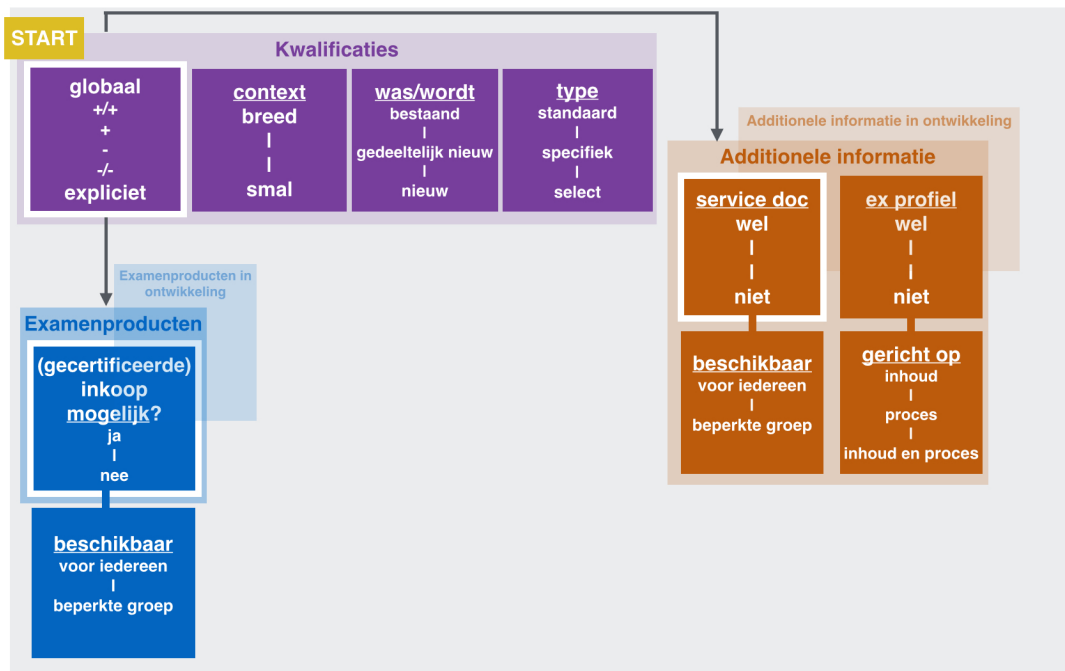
START

Kwalificaties

globaal
+/+
+
-
-/-
expliciet

context
breed
I
I
smal

was/wordt
bestaand
I
gedeeltelijk nieuw
I
nieuw

type
standaard
I
specifiek
I
select

Additionele informatie in ontwikkeling

Additionele informatie

service doc
wel
I
I
niet

ex profiel
wel
I
I
niet

beschikbaar
voor iedereen
I
beperkte groep

gericht op
inhoud
I
proces
I
inhoud en proces

Examenproducten in ontwikkeling

Examenproducten

(gecertificeerde) inkoop mogelijk?
ja
I
nee

beschikbaar
voor iedereen
I
beperkte groep